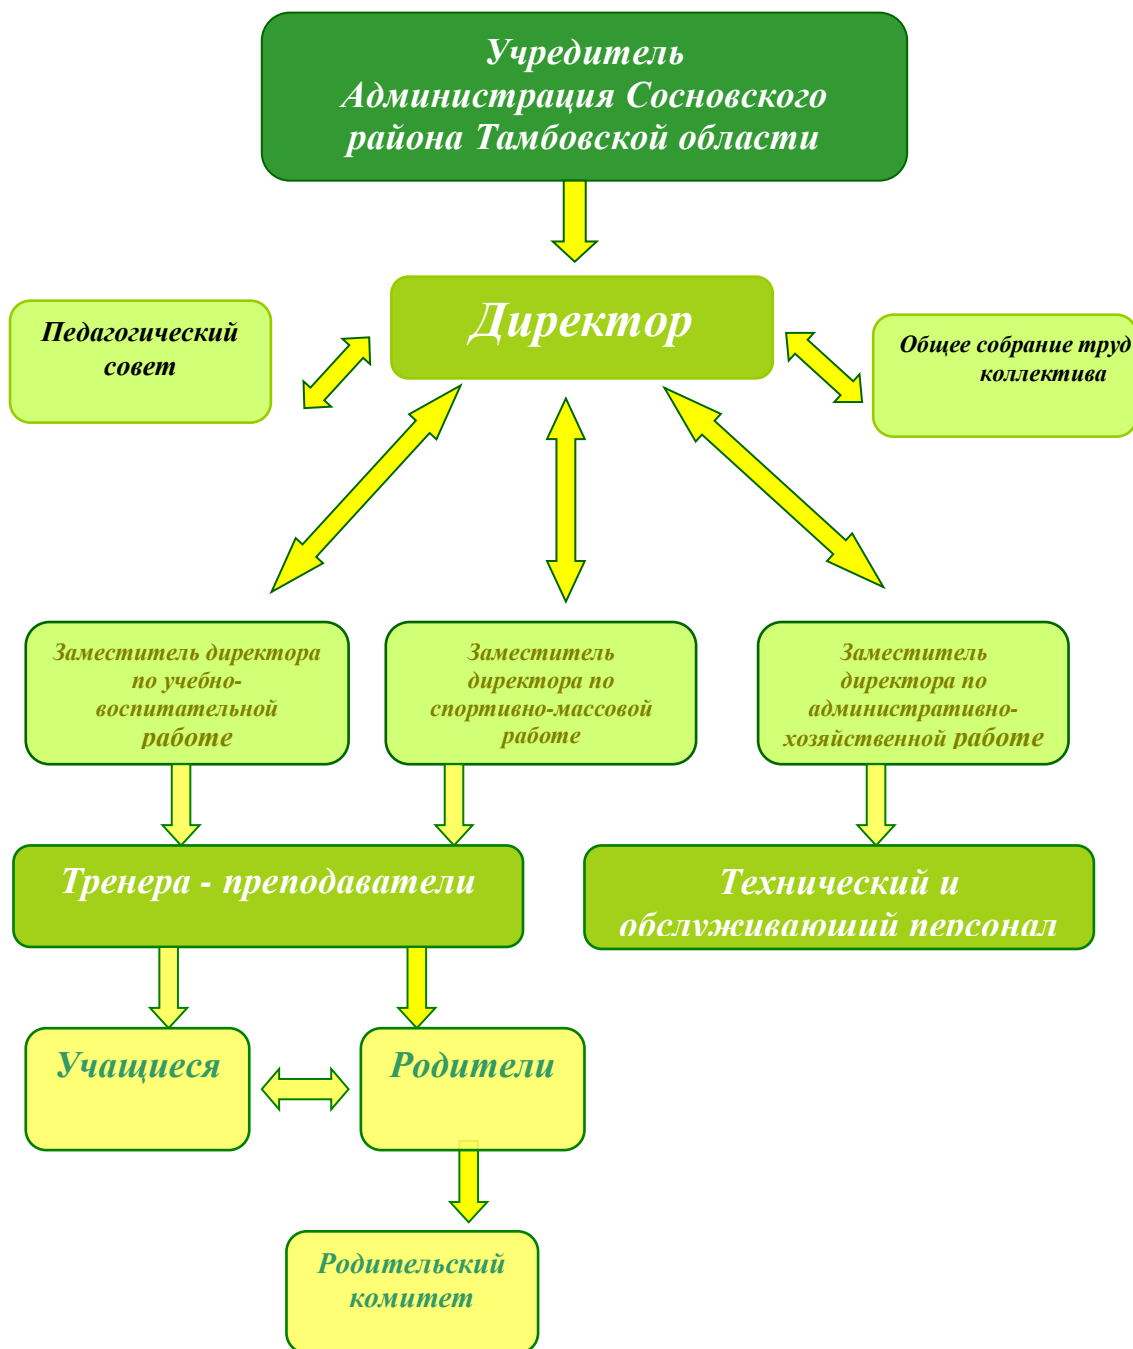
Учредитель
Администрация Сосновского района Тамбовской области

Директор

Педагогический совет

Общее собрание труд коллектива

Заместитель директора по учебно-воспитательной работе

Заместитель директора по спортивно-массовой работе

Заместитель директора по административно-хозяйственной работе

Тренера - преподаватели

Технический и обслуживающий персонал

Учащиеся

Родители

Родительский комитет